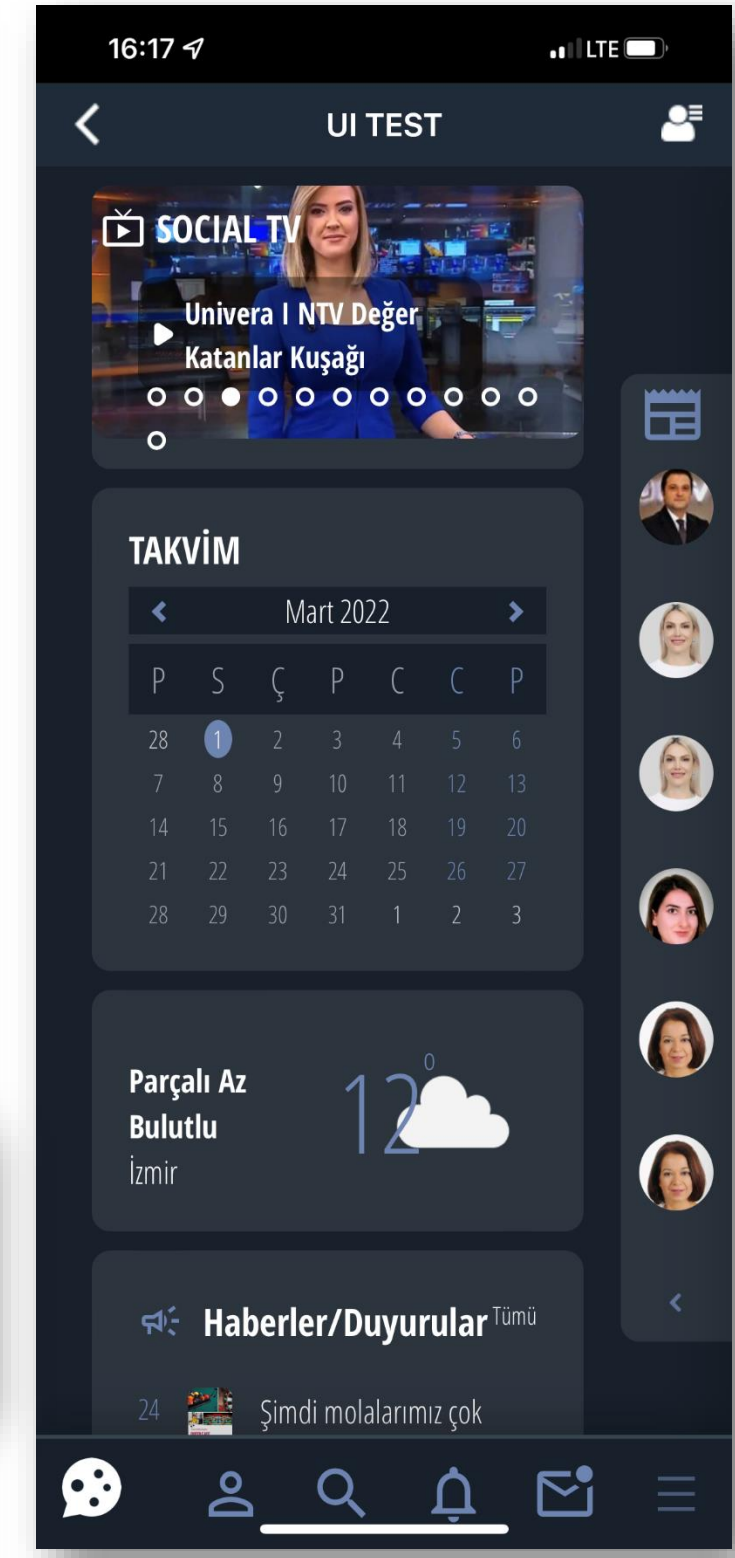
16:17

LTE

UI TEST

SOCIAL TV

Univera I NTV Değer Katanlar Kuşağı

TAKVİM

Mart 2022

| P | S | Ç | P | C | C | P |
|---|---|---|---|---|---|---|
| 28 | 1 | 2 | 3 | 4 | 5 | 6 |
| 7 | 8 | 9 | 10 | 11 | 12 | 13 |
| 14 | 15 | 16 | 17 | 18 | 19 | 20 |
| 21 | 22 | 23 | 24 | 25 | 26 | 27 |
| 28 | 29 | 30 | 31 | 1 | 2 | 3 |

Parçalı Az Bulutlu
İzmir

$12^0$

Haberler/Duyurular Tümü

24 Şimdi molalarımız çok